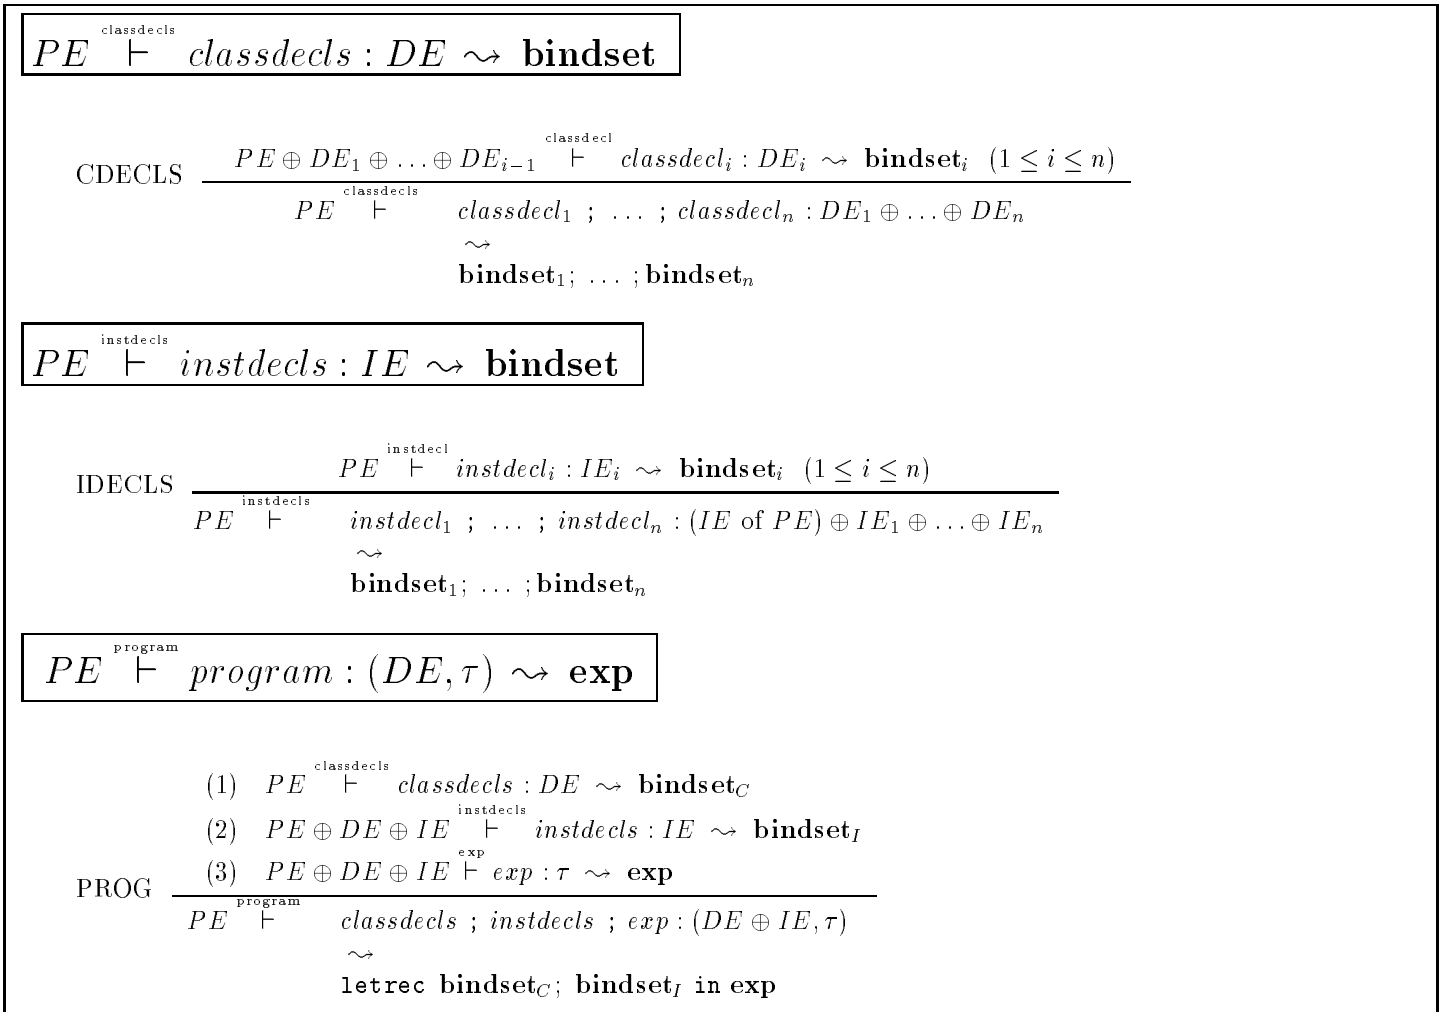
$PE \overset{\text{classdecls}}{\vdash} classdecls : DE \leadsto \mathbf{bindset}$

CDECLS $\dfrac{PE \oplus DE_1 \oplus \ldots \oplus DE_{i-1} \overset{\text{classdecl}}{\vdash} classdecl_i : DE_i \leadsto \mathbf{bindset}_i \quad (1 \leq i \leq n)}{PE \overset{\text{classdecls}}{\vdash} classdecl_1 \ ; \ \ldots \ ; classdecl_n : DE_1 \oplus \ldots \oplus DE_n \leadsto \mathbf{bindset}_1 ; \ \ldots \ ; \mathbf{bindset}_n}$

$PE \overset{\text{instdecls}}{\vdash} instdecls : IE \leadsto \mathbf{bindset}$

IDECLS $\dfrac{PE \overset{\text{instdecl}}{\vdash} instdecl_i : IE_i \leadsto \mathbf{bindset}_i \quad (1 \leq i \leq n)}{PE \overset{\text{instdecls}}{\vdash} instdecl_1 \ ; \ \ldots \ ; \ instdecl_n : (IE \text{ of } PE) \oplus IE_1 \oplus \ldots \oplus IE_n \leadsto \mathbf{bindset}_1 ; \ \ldots \ ; \mathbf{bindset}_n}$

$PE \overset{\text{program}}{\vdash} program : (DE, \tau) \leadsto \mathbf{exp}$

PROG $\dfrac{\begin{array}{ll} (1) & PE \overset{\text{classdecls}}{\vdash} classdecls : DE \leadsto \mathbf{bindset}_C \\ (2) & PE \oplus DE \oplus IE \overset{\text{instdecls}}{\vdash} instdecls : IE \leadsto \mathbf{bindset}_I \\ (3) & PE \oplus DE \oplus IE \overset{\text{exp}}{\vdash} exp : \tau \leadsto \mathbf{exp} \end{array}}{PE \overset{\text{program}}{\vdash} classdecls \ ; \ instdecls \ ; \ exp : (DE \oplus IE, \tau) \leadsto \texttt{letrec } \mathbf{bindset}_C ; \ \mathbf{bindset}_I \texttt{ in } \mathbf{exp}}$